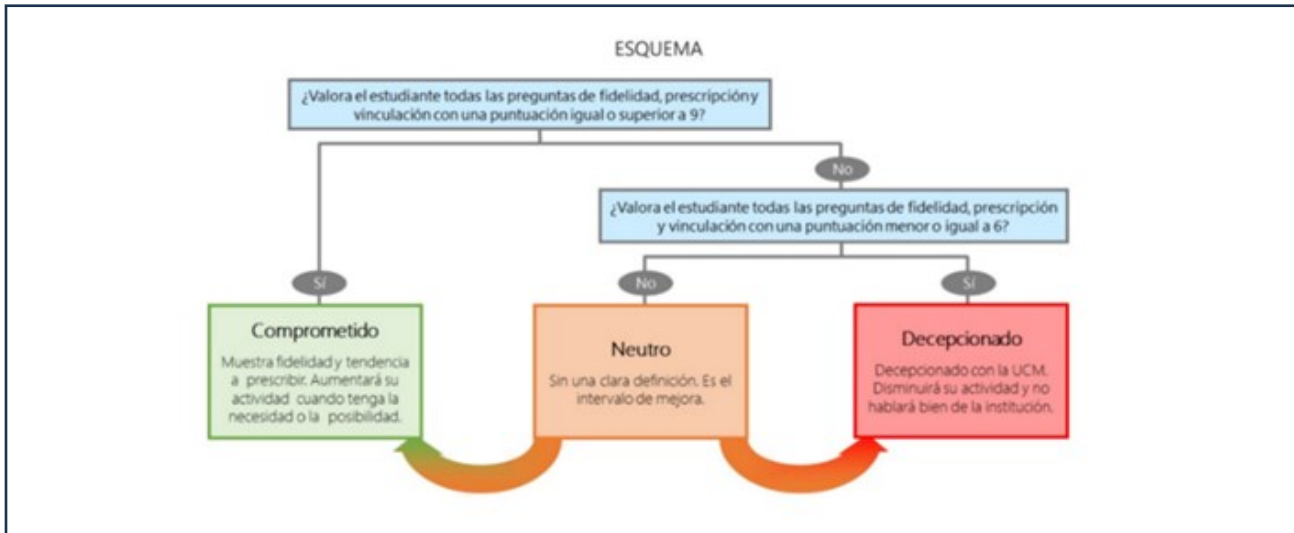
ESQUEMA

¿Valora el estudiante todas las preguntas de fidelidad, prescripción y vinculación con una puntuación igual o superior a 9?

No

¿Valora el estudiante todas las preguntas de fidelidad, prescripción y vinculación con una puntuación menor o igual a 6?

Sí

No

Sí

Comprometido

Muestra fidelidad y tendencia a prescribir. Aumentará su actividad cuando tenga la necesidad o la posibilidad.

Neutro

Sin una clara definición. Es el intervalo de mejora.

Decepcionado

Decepcionado con la UCM. Disminuirá su actividad y no hablará bien de la institución.